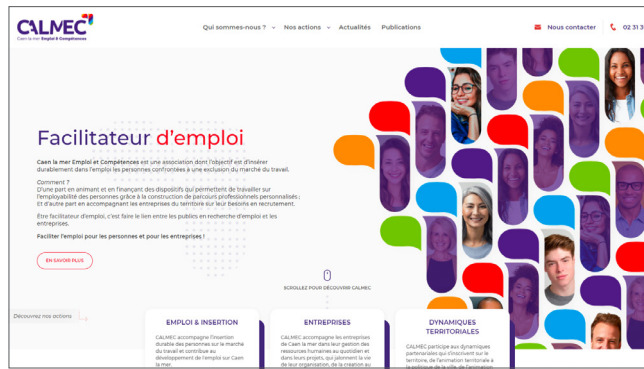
CALMEC
Caen la mer Emploi & Compétences

Qui sommes-nous ? Nos actions Actualités Publications

Nous contacter 02 31 3

Facilitateur d'emploi

Caen la mer Emploi et Compétences est une association dont l'objectif est d'insérer durablement dans l'emploi les personnes confrontées à une exclusion du marché du travail.

Comment ?
D'une part en animant et en finançant des dispositifs qui permettent de travailler sur l'employabilité des personnes grâce à la construction de parcours professionnels personnalisés ;
Et d'autre part en accompagnant les entreprises du territoire sur leur besoins en recrutement.

Être facilitateur d'emploi, c'est faire le lien entre les publics en recherche d'emploi et les entreprises.

Faciliter l'emploi pour les personnes et pour les entreprises !

EN SAVOIR PLUS

SCROLLEZ POUR DÉCOUVRIR CALMEC

Découvrez nos actions

EMPLOI & INSERTION
CALMEC accompagne l'insertion durable des personnes sur le marché du travail et contribue au développement de l'emploi sur Caen la mer.

ENTREPRISES
CALMEC accompagne les entreprises de Caen la mer dans leur gestion des ressources humaines au quotidien et dans leurs projets, qui jalonnent la vie de leur organisation, de la création au

DYNAMIQUES TERRITORIALES
CALMEC participe aux dynamiques partenariales qui s'inscrivent sur le territoire, de l'animation territoriale à la politique de la ville, de l'animation